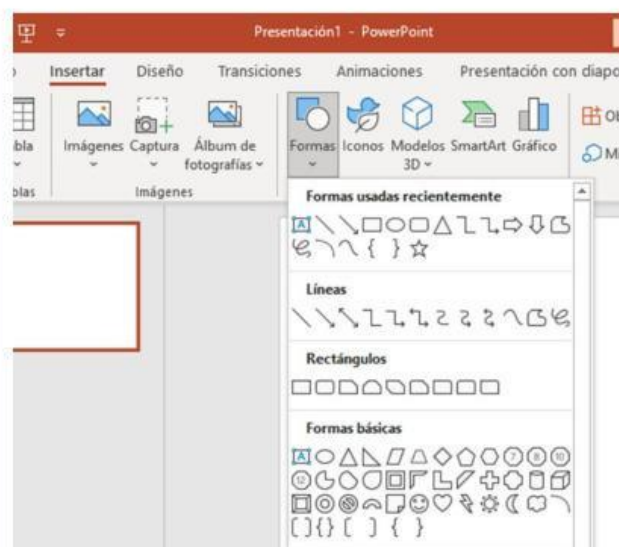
Presentación1 - PowerPoint

Insertar Diseño Transiciones Animaciones Presentación con diapo

bla Imágenes Captura Álbum de fotografías Formas Iconos Modelos 3D SmartArt Gráfico

blas Imágenes

Formas usadas recientemente

Líneas

Rectángulos

Formas básicas